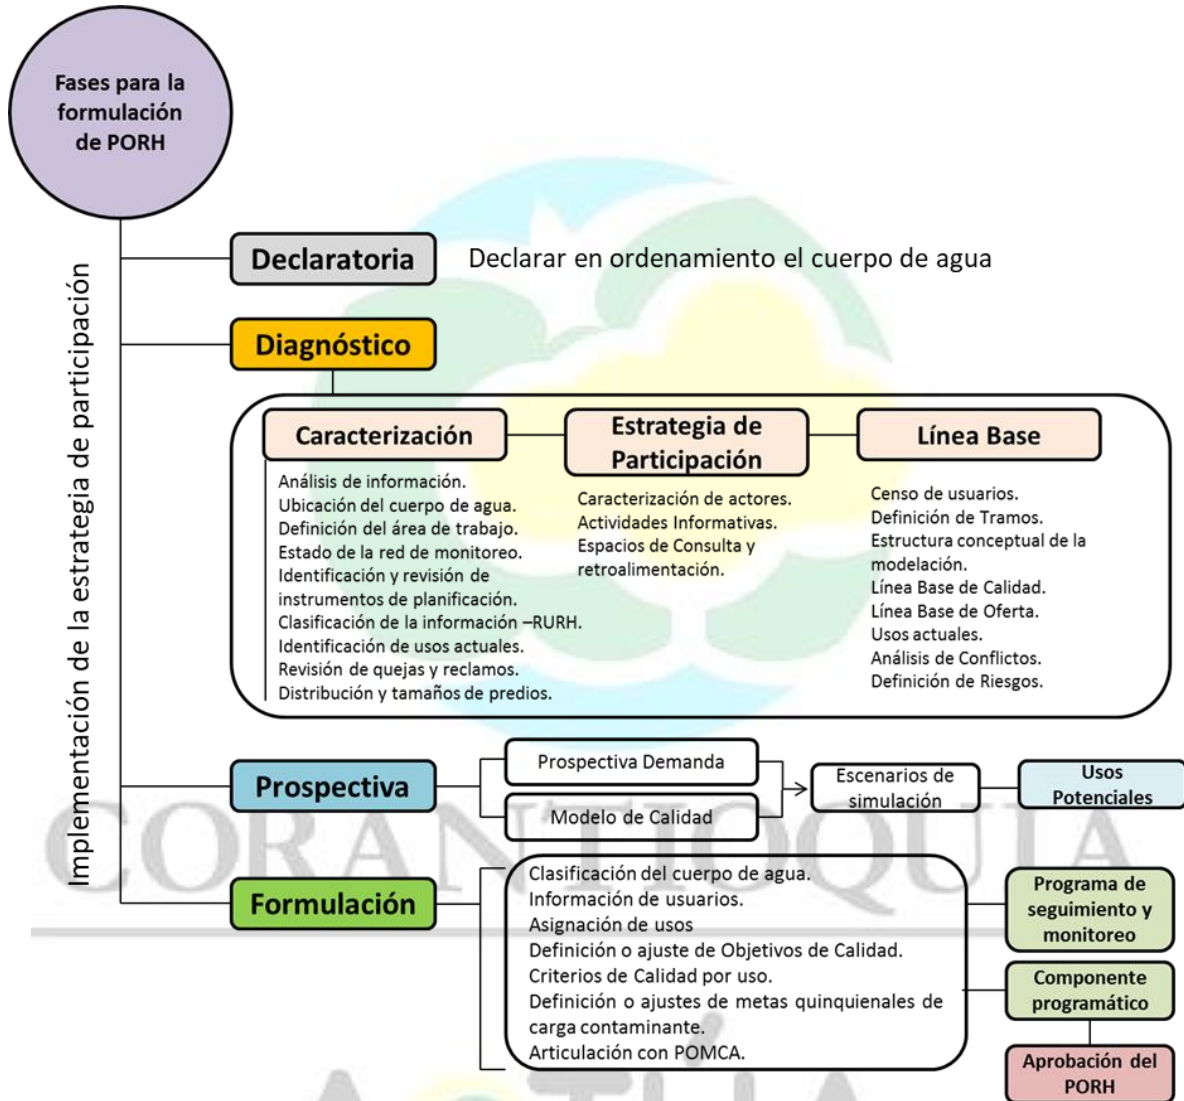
Fases para la formulación de PORH

Implementación de la estrategia de participación

Declaratoria

Declarar en ordenamiento el cuerpo de agua

Diagnóstico

Caracterización

Análisis de información.
Ubicación del cuerpo de agua.
Definición del área de trabajo.
Estado de la red de monitoreo.
Identificación y revisión de instrumentos de planificación.
Clasificación de la información –RURH.
Identificación de usos actuales.
Revisión de quejas y reclamos.
Distribución y tamaños de predios.

Estrategia de Participación

Caracterización de actores.
Actividades Informativas.
Espacios de Consulta y retroalimentación.

Línea Base

Censo de usuarios.
Definición de Tramos.
Estructura conceptual de la modelación.
Línea Base de Calidad.
Línea Base de Oferta.
Usos actuales.
Análisis de Conflictos.
Definición de Riesgos.

Prospectiva

Prospectiva Demanda

Modelo de Calidad

Escenarios de simulación

Usos Potenciales

Formulación

Clasificación del cuerpo de agua.
Información de usuarios.
Asignación de usos
Definición o ajuste de Objetivos de Calidad.
Criterios de Calidad por uso.
Definición o ajustes de metas quinquienales de carga contaminante.
Articulación con POMCA.

Programa de seguimiento y monitoreo

Componente programático

Aprobación del PORH

CORANTIOQUIA